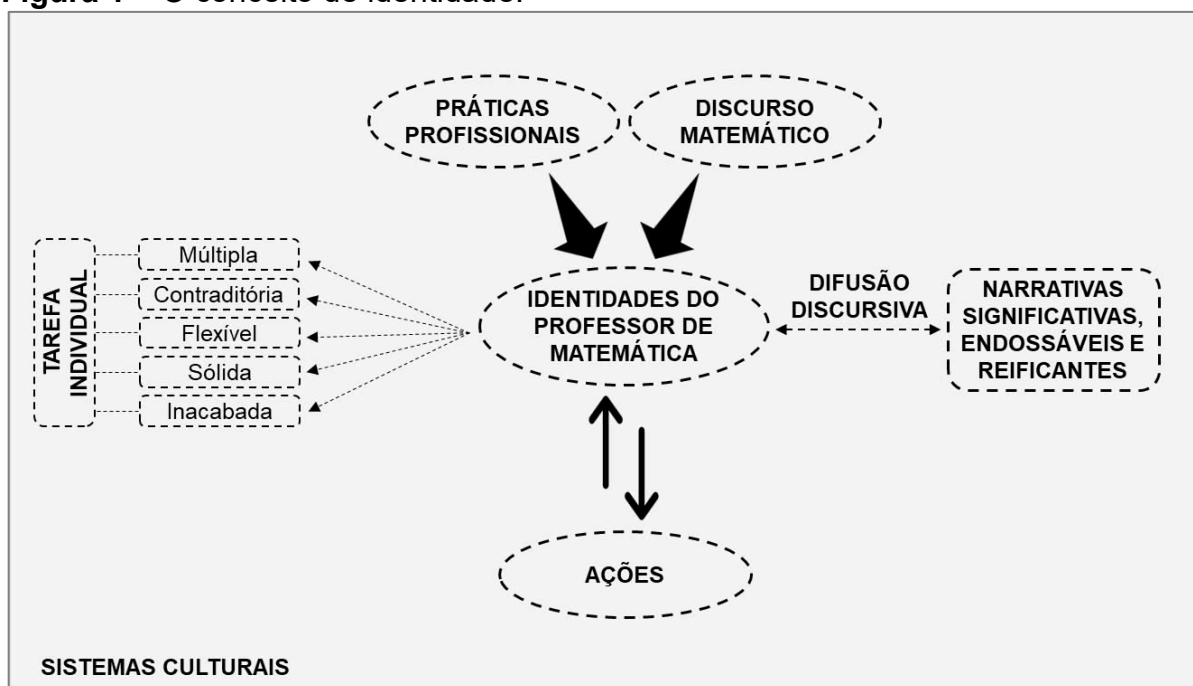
Figura 1 – O conceito de identidade.

PRÁTICAS PROFISSIONAIS

DISCURSO MATEMÁTICO

TAREFA INDIVIDUAL

Múltipla

Contraditória

Flexível

Sólida

Inacabada

IDENTIDADES DO PROFESSOR DE MATEMÁTICA

DIFUSÃO DISCURSIVA

NARRATIVAS SIGNIFICATIVAS, ENDOSSÁVEIS E REIFICANTES

AÇÕES

SISTEMAS CULTURAIS